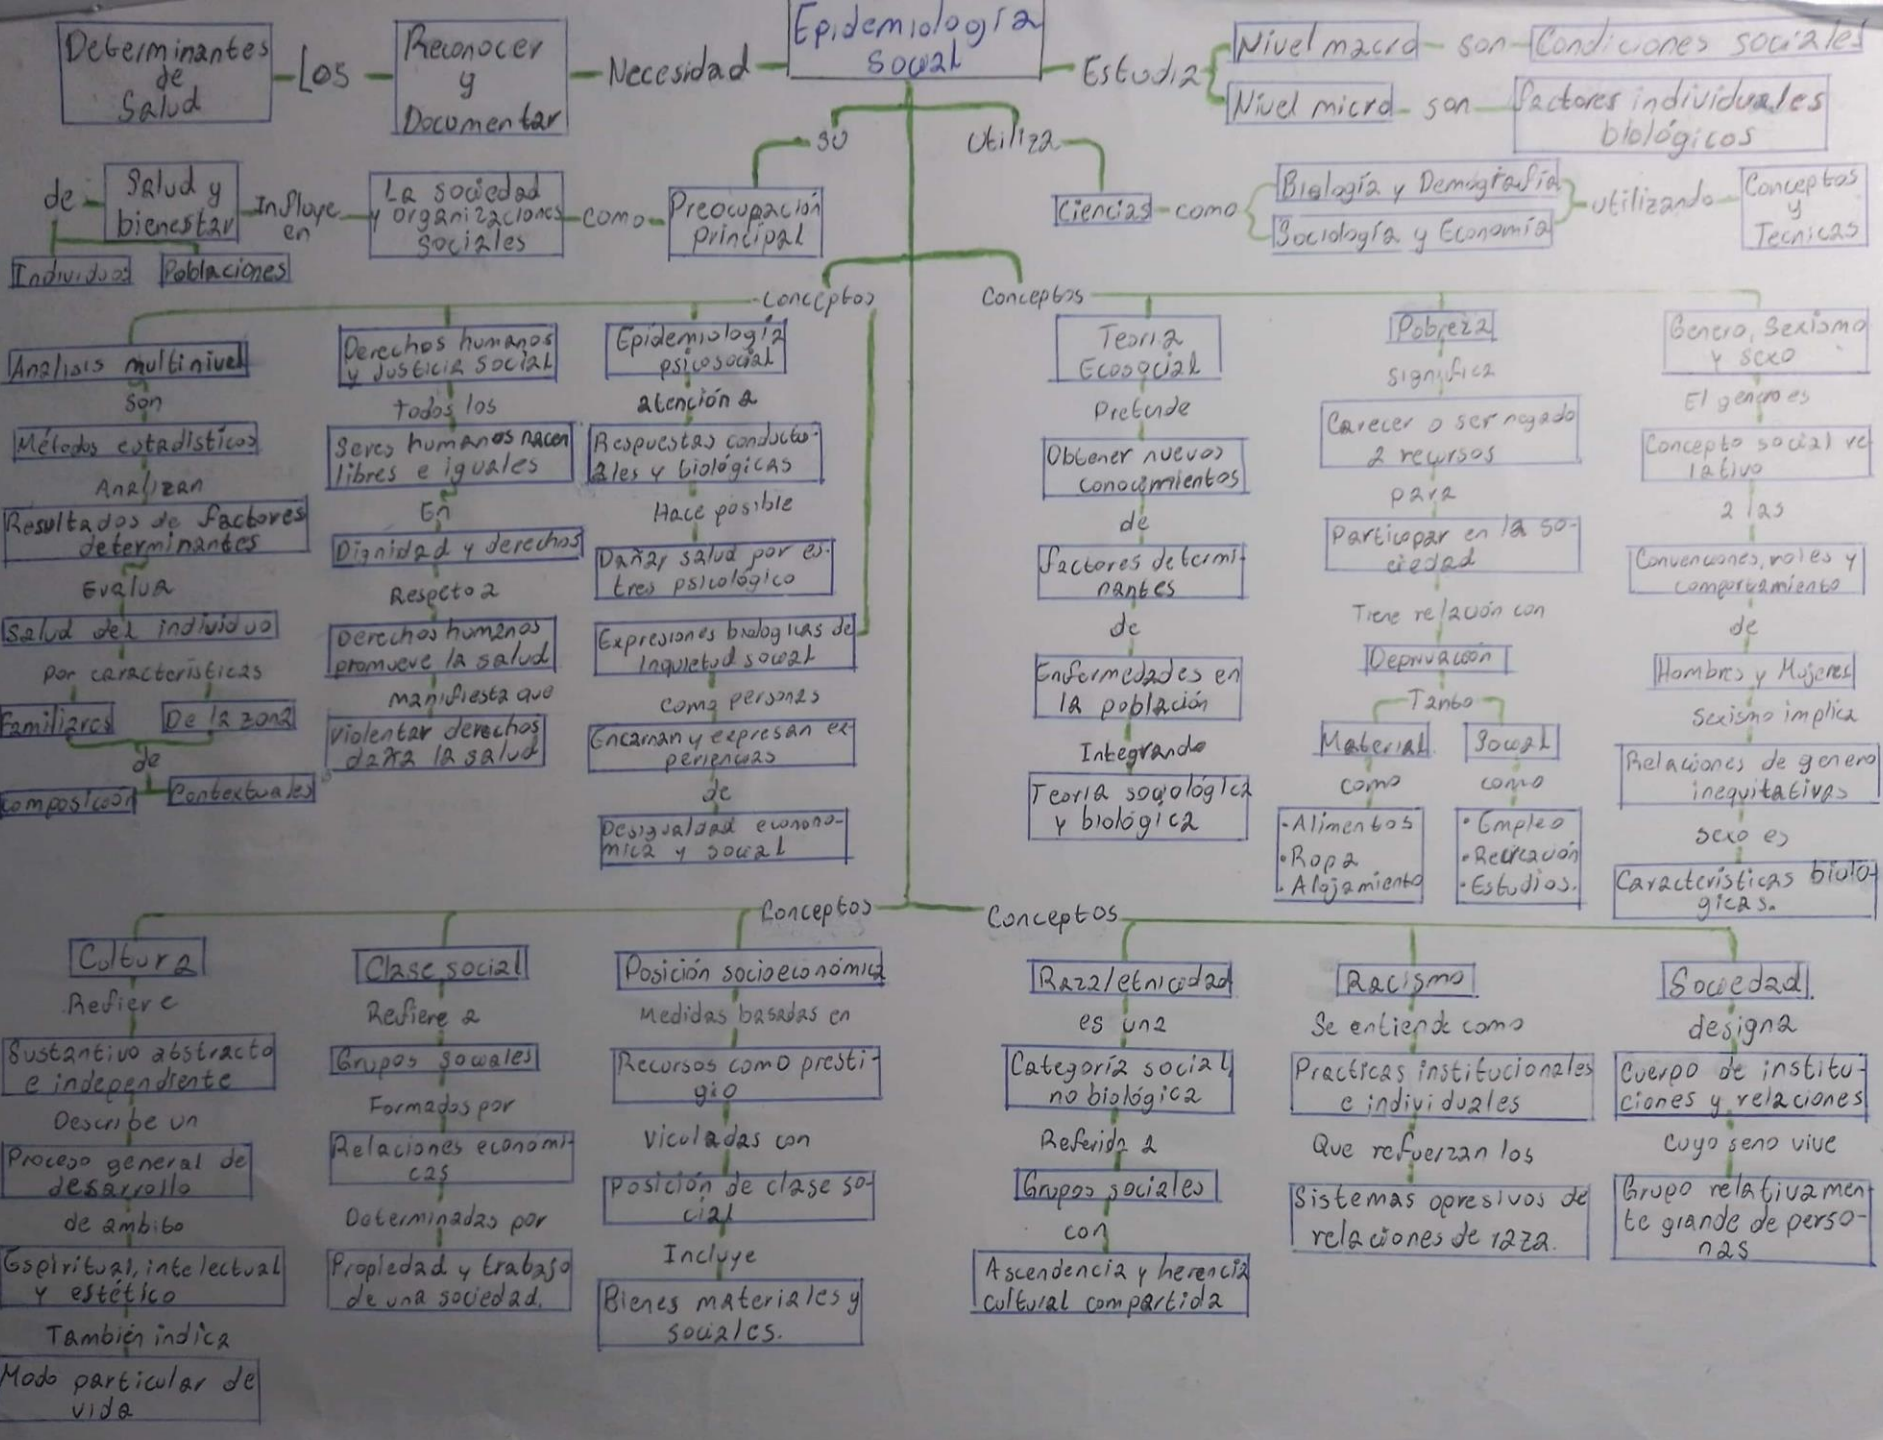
Determinantes de Salud - Los - Reconocer y Documentar - Necesidad - Epidemiología social - Estudia

Nivel macro - son - Condiciones sociales
Nivel micro - son - factores individuales biológicos

su
Preocupación principal - como - La sociedad y organizaciones sociales - Influye en - Salud y bienestar - de
Individuos
Poblaciones

Utiliza
Ciencias - como
Biología y Demografía
Sociología y Economía
utilizando - Conceptos y Tecnicas

Conceptos

Analisis multinivel
son
Métodos estadísticos
Analizan
Resultados de factores determinantes
Evalua
Salud del individuo
por características
Familiares
De la zona
de
composición
Contextuales

Derechos humanos y justicia social
Todos los
Seres humanos nacen libres e iguales
En
Dignidad y derechos
Respecto a
Derechos humanos promueve la salud
manifiesta que
Violentar derechos daña la salud

Epidemiología psicosocial
atención a
Respuestas conductuales y biológicas
Hace posible
Daña salud por estres psicológico
Expresiones biologicas de Inquietud social
como personas
Encarnan y expresan experiencias
de
Desigualdad economica y social

Conceptos

Teoria Ecosocial
Pretende
Obtener nuevos conocimientos
de
factores determinantes
de
Enfermedades en la población
Integrando
Teoría sociológica y biológica

Pobreza
significa
Carecer o ser negado a recursos
para
Participar en la sociedad
Tiene relación con
Deprivacion
Tanto
Material
como
-Alimentos
-Ropa
-Alojamiento
Social
como
-Empleo
-Recreación
-Estudios.

Genero, Sexismo y sexo
El genero es
Concepto social relativo
a las
Convenciones, roles y comportamiento
de
Hombres y Mujeres
Sexismo implica
Relaciones de genero inequitativas
sexo es
Características biologicas.

Conceptos

Cultura
Refiere
Sustantivo abstracto e independiente
Describe un
Proceso general de desarrollo
de ambito
Espiritual, intelectual y estético
También indica
Modo particular de vida

Clase social
Refiere a
Grupos sociales
Formados por
Relaciones economicas
Determinadas por
Propiedad y trabajo de una sociedad.

Posición socioeconómica
Medidas basadas en
Recursos como prestigio
Viculadas con
Posición de clase social
Incluye
Bienes materiales y sociales.

Conceptos

Raza/etnicidad
es una
Categoría social no biológica
Referida a
Grupos sociales
con
Ascendencia y herencia cultural compartida

Racismo
Se entiende como
Practicas institucionales e individuales
Que refuerzan los
Sistemas opresivos de relaciones de raza.

Sociedad
designa
Cuerpo de instituciones y relaciones
cuyo seno vive
Grupo relativamente grande de personas